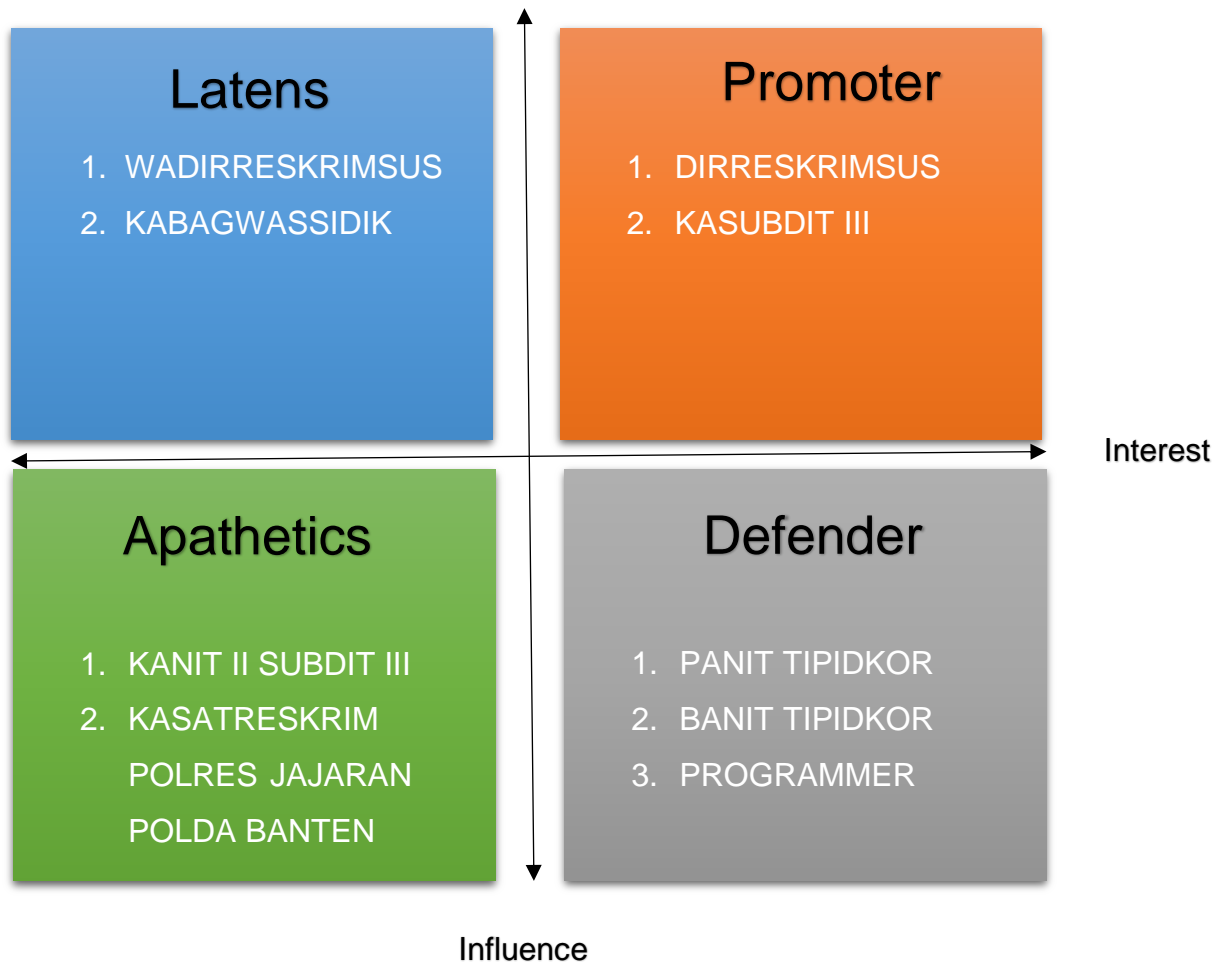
Latens

1. WADIRRESKRIMSUS
2. KABAGWASSIDIK

Promoter

1. DIRRESKRIMSUS
2. KASUBDIT III

Interest

Apathetics

1. KANIT II SUBDIT III
2. KASATRESKRIM POLRES JAJARAN POLDA BANTEN

Defender

1. PANIT TIPIDKOR
2. BANIT TIPIDKOR
3. PROGRAMMER

Influence